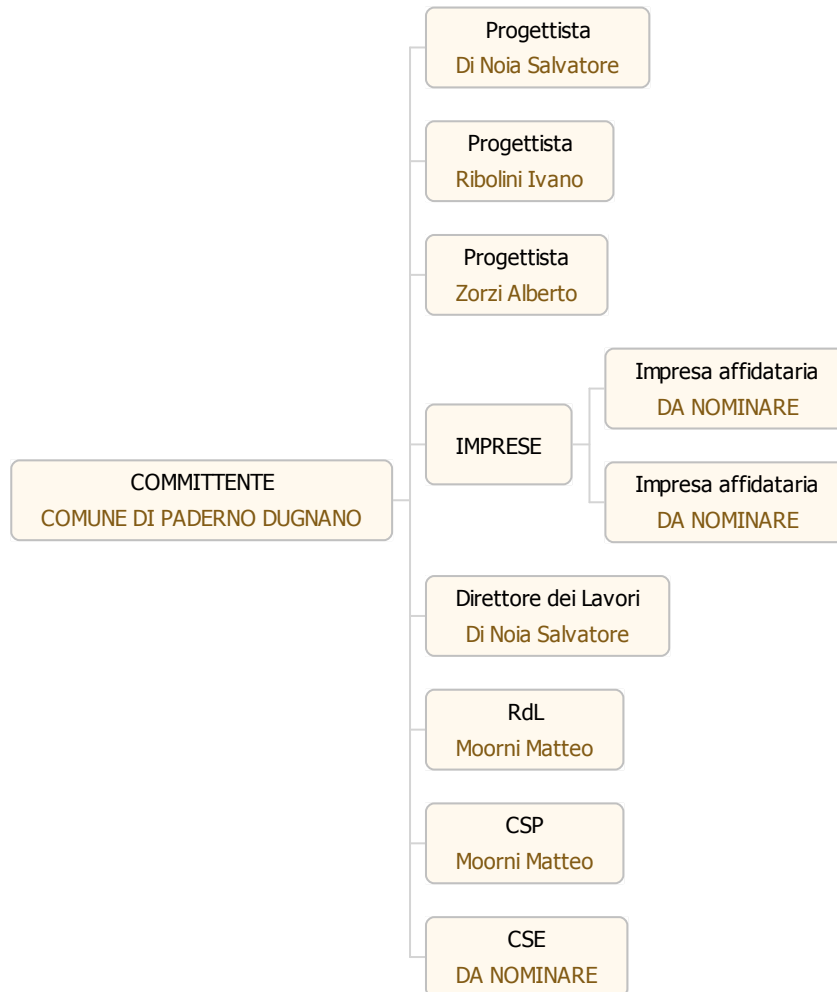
COMMITTENTE
COMUNE DI PADERNO DUGNANO

Progettista
Di Noia Salvatore

Progettista
Ribolini Ivano

Progettista
Zorzi Alberto

IMPRESE

Impresa affidataria
DA NOMINARE

Impresa affidataria
DA NOMINARE

Direttore dei Lavori
Di Noia Salvatore

RdL
Moorni Matteo

CSP
Moorni Matteo

CSE
DA NOMINARE